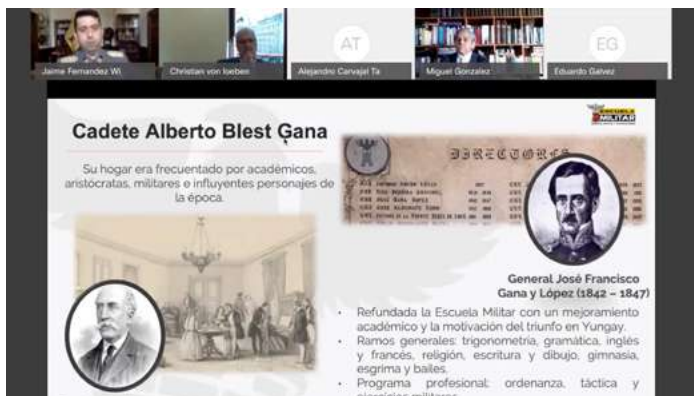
Jaime Fernandez Wi

Christian von loebein

AT

Alejandro Carvajal Ta

Miguel Gonzalez

EG

Eduardo Galvez

ESCUELA MILITAR

Cadete Alberto Blest Gana

Su hogar era frecuentado por académicos, aristócratas, militares e influyentes personajes de la época.

DIRECTORES

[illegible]

General José Francisco Gana y López (1842 – 1847)

- Refundada la Escuela Militar con un mejoramiento académico y la motivación del triunfo en Yungay.
- Ramos generales: trigonometría, gramática, inglés y francés, religión, escritura y dibujo, gimnasia, esgrima y bailes.
- Programa profesional: ordenanza, táctica y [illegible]